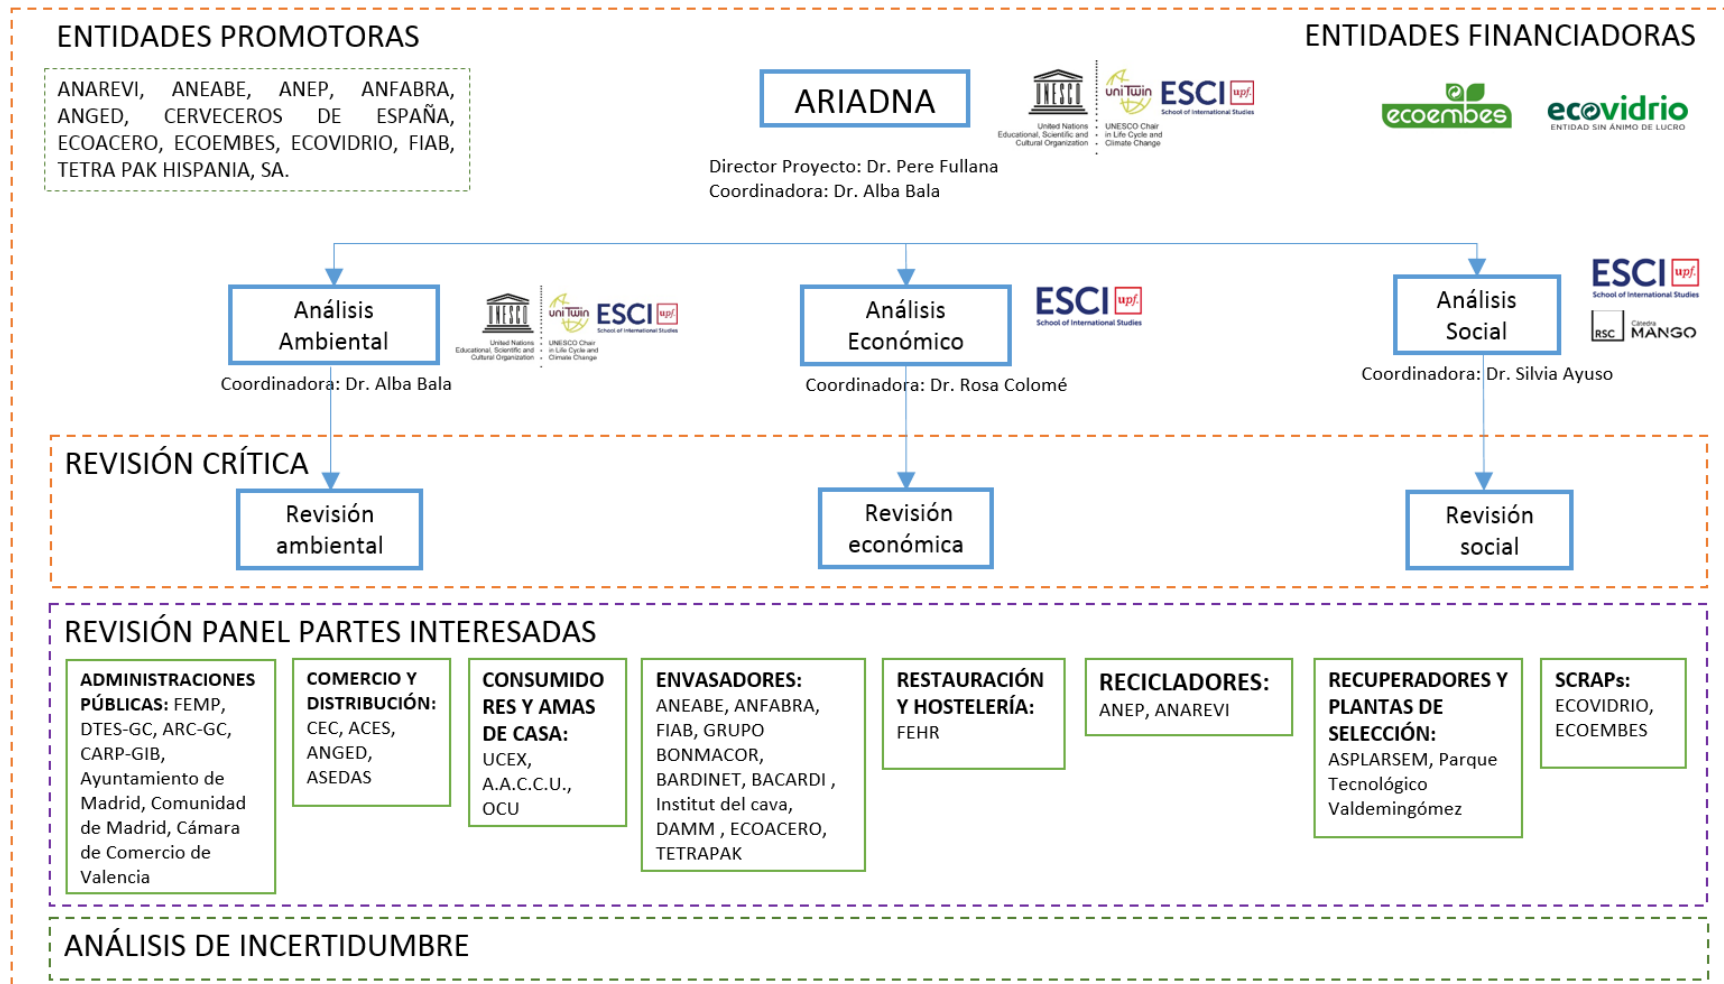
ENTIDADES PROMOTORAS

ANAREVI, ANEABE, ANEP, ANFABRA, ANGED, CERVECEROS DE ESPAÑA, ECOACERO, ECOEMBES, ECOVIDRIO, FIAB, TETRA PAK HISPANIA, SA.

ARIADNA

UNESCO United Nations Educational, Scientific and Cultural Organization
uniTwin UNESCO Chair in Life Cycle and Climate Change
ESCI upf School of International Studies

Director Proyecto: Dr. Pere Fullana
Coordinadora: Dr. Alba Bala

ENTIDADES FINANCIADORAS

ecoembes
ecovidrio ENTIDAD SIN ÁNIMO DE LUCRO

Análisis Ambiental

UNESCO United Nations Educational, Scientific and Cultural Organization
uniTwin UNESCO Chair in Life Cycle and Climate Change
ESCI upf School of International Studies

Coordinadora: Dr. Alba Bala

Análisis Económico

ESCI upf School of International Studies

Coordinadora: Dr. Rosa Colomé

Análisis Social

ESCI upf School of International Studies
RSC Cátedra MANGO

Coordinadora: Dr. Silvia Ayuso

REVISIÓN CRÍTICA

Revisión ambiental

Revisión económica

Revisión social

REVISIÓN PANEL PARTES INTERESADAS

ADMINISTRACIONES PÚBLICAS: FEMP, DTES-GC, ARC-GC, CARP-GIB, Ayuntamiento de Madrid, Comunidad de Madrid, Cámara de Comercio de Valencia

COMERCIO Y DISTRIBUCIÓN: CEC, ACES, ANGED, ASEDAS

CONSUMIDORES Y AMAS DE CASA: UCEX, A.A.C.C.U., OCU

ENVASADORES: ANEABE, ANFABRA, FIAB, GRUPO BONMACOR, BARDINET, BACARDI , Institut del cava, DAMM , ECOACERO, TETRAPAK

RESTAURACIÓN Y HOSTELERÍA: FEHR

RECICLADORES: ANEP, ANAREVI

RECUPERADORES Y PLANTAS DE SELECCIÓN: ASPLARSEM, Parque Tecnológico Valdemingómez

SCRAPs: ECOVIDRIO, ECOEMBES

ANÁLISIS DE INCERTIDUMBRE